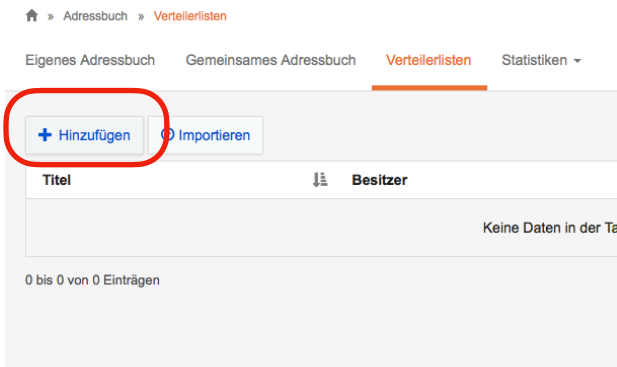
» Adressbuch » Verteilerlisten

Eigenes Adressbuch Gemeinsames Adressbuch Verteilerlisten Statistiken

+ Hinzufügen Importieren

| Titel | Besitzer |
|---|---|
| Keine Daten in der Ta | |

0 bis 0 von 0 Einträgen